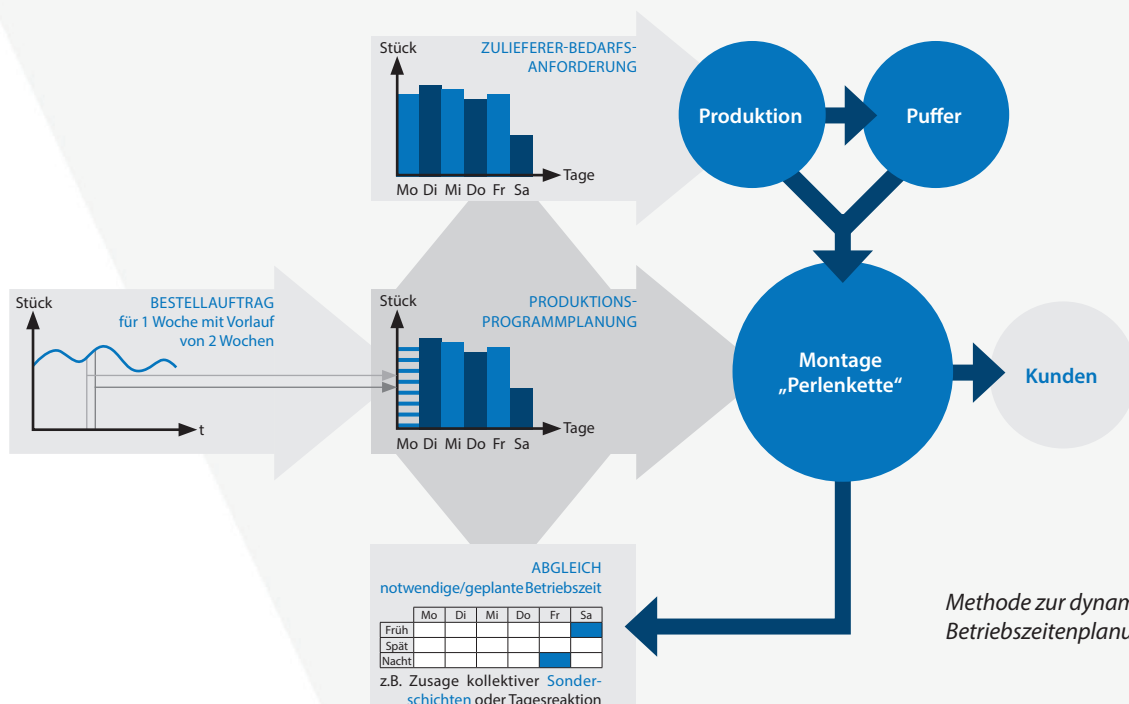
Stück
ZULIEFERER-BEDARFS-ANFORDERUNG
Mo Di Mi Do Fr Sa
Tage

Produktion
Puffer

Stück
BESTELLAUFTRAG
für 1 Woche mit Vorlauf von 2 Wochen
t

Stück
PRODUKTIONS-PROGRAMMPLANUNG
Mo Di Mi Do Fr Sa
Tage

Montage
„Perlenkette“

Kunden

ABGLEICH
notwendige/geplante Betriebszeit

| | Mo | Di | Mi | Do | Fr | Sa |
|---|---|---|---|---|---|---|
| Früh | | | | | | |
| Spät | | | | | | |
| Nacht | | | | | | |

z.B. Zusage kollektiver Sonderschichten oder Tagesreaktion

Methode zur dynam
Betriebszeitenplanu